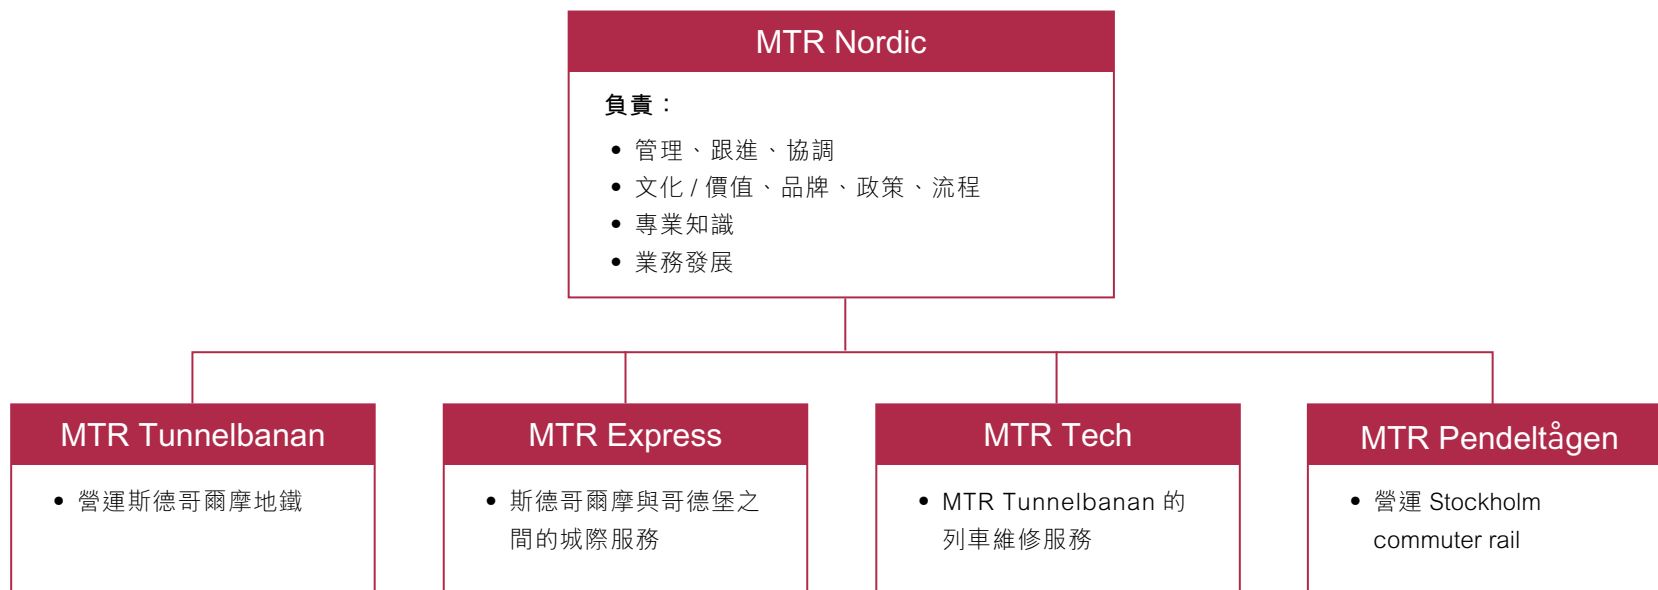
MTR Nordic

負責：

- 管理、跟進、協調
- 文化 / 價值、品牌、政策、流程
- 專業知識
- 業務發展

MTR Tunnelbanan

- 營運斯德哥爾摩地鐵

MTR Express

- 斯德哥爾摩與哥德堡之間的城際服務

MTR Tech

- MTR Tunnelbanan 的列車維修服務

MTR Pendeltågen

- 營運 Stockholm commuter rail